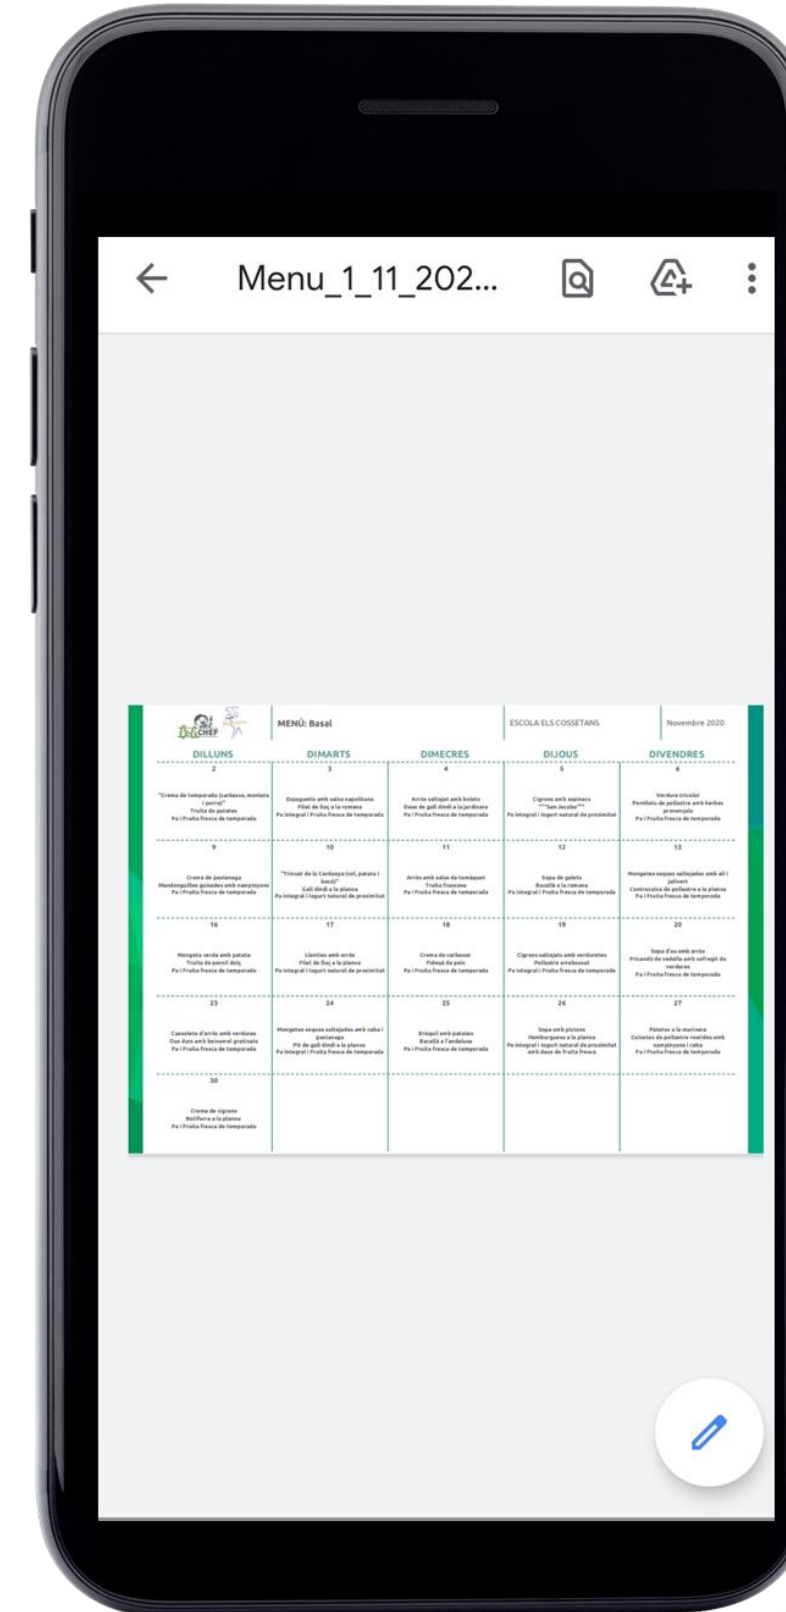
Menu_1_11_202...

MENÚ: Basal | ESCOLA ELS COSSETANS | Novembre 2020

| DILLUNS | DIMARTS | DIMECRES | DIJOUS | DIVENDRES |
|---|---|---|---|---|
| 2 "Crema de temporada (carbassa, moniato i porro)" Truita de patates Pa i Fruita fresca de temporada | 3 Espaguetis amb salsa napolitana Filet de lluç a la romana Pa integral i Fruita fresca de temporada | 4 Arròs saltejat amb bolets Daus de gall dindi a la jardinera Pa i Fruita fresca de temporada | 5 Cigrons amb espinacs ***San Jacobs*** Pa integral i iogurt natural de proximitat | 6 Verdura tricolor Pernilets de pollastre amb herbes provençals Pa i Fruita fresca de temporada |
| 9 Crema de pastanaga Mandonguilles guisades amb xampinyons Pa i Fruita fresca de temporada | 10 "Trinxat de la Cerdanya (col, patata i bacó)" Gall dindi a la planxa Pa integral i iogurt natural de proximitat | 11 Arròs amb salsa de tomàquet Truita francesa Pa i Fruita fresca de temporada | 12 Sopa de galets Bacallà a la romana Pa integral i Fruita fresca de temporada | 13 Mongetes seques saltejades amb all i julivert Contracuixa de pollastre a la planxa Pa i Fruita fresca de temporada |
| 16 Mongeta verda amb patata Truita de porril dolç Pa i Fruita fresca de temporada | 17 Llenties amb arròs Filet de lluç a la planxa Pa integral i iogurt natural de proximitat | 18 Crema de carbassó Fideuà de peix Pa i Fruita fresca de temporada | 19 Cigrons saltejats amb verduretes Pollastre arrebossat Pa integral i Fruita fresca de temporada | 20 Sopa d'au amb arròs Fricandó de vedella amb sofregit de verdures Pa i Fruita fresca de temporada |
| 23 Cassoleta d'arròs amb verdures Ous durs amb beixamel gratinats Pa i Fruita fresca de temporada | 24 Mongetes seques saltejades amb ceba i pastanaga Pit de gall dindi a la planxa Pa integral i Fruita fresca de temporada | 25 Bròquil amb patates Bacallà a l'andalusa Pa i Fruita fresca de temporada | 26 Sopa amb pistons Hamburguesa a la planxa Pa integral i iogurt natural de proximitat amb dose de fruita fresca | 27 Patates a la marinera Cuixetes de pollastre rostides amb xampinyons i ceba Pa i Fruita fresca de temporada |
| 30 Crema de cigrons Botifarra a la planxa Pa i Fruita fresca de temporada | | | | |